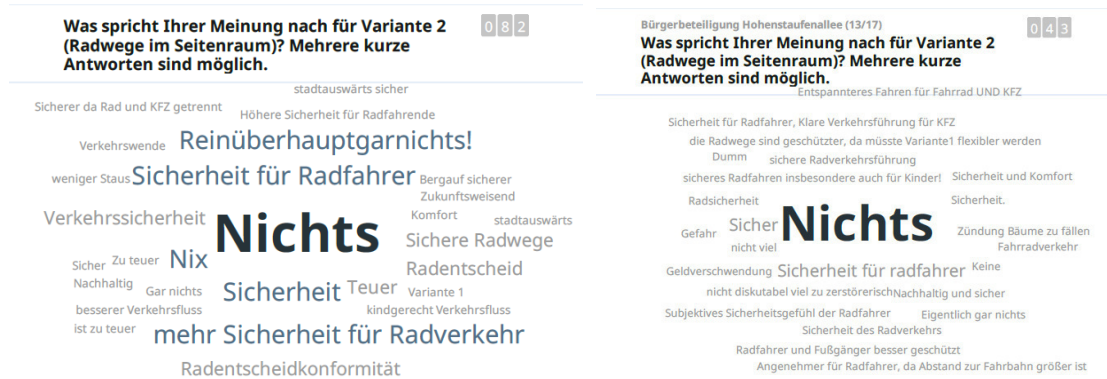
Was spricht Ihrer Meinung nach für Variante 2 (Radwege im Seitenraum)? Mehrere kurze Antworten sind möglich.

0 8 2

stadtauswärts sicher
Sicherer da Rad und KFZ getrennt
Höhere Sicherheit für Radfahrende
Verkehrswende
Reinüberhauptgarnichts!
weniger Staus
Sicherheit für Radfahrer
Bergauf sicherer
Zukunftsweisend
Verkehrssicherheit
Nichts
Komfort
stadtauswärts
Sichere Radwege
Sicher
Zu teuer
Nix
Radentscheid
Nachhaltig
Gar nichts
Sicherheit
Teuer
Variante 1
besserer Verkehrsfluss
kindgerecht Verkehrsfluss
ist zu teuer
mehr Sicherheit für Radverkehr
Radentscheidkonformität

Bürgerbeteiligung Hohenstaufenallee (13/17)
Was spricht Ihrer Meinung nach für Variante 2 (Radwege im Seitenraum)? Mehrere kurze Antworten sind möglich.

0 4 3

Entspannteres Fahren für Fahrrad UND KFZ
Sicherheit für Radfahrer, Klare Verkehrsführung für KFZ
die Radwege sind geschützter, da müsste Variante1 flexibler werden
Dumm
sichere Radverkehrsführung
sicheres Radfahren insbesondere auch für Kinder!
Sicherheit und Komfort
Radsicherheit
Sicherheit.
Gefahr
Sicher
Nichts
Zündung Bäume zu fällen
nicht viel
Fahrradverkehr
Geldverschwendung
Sicherheit für radfahrer
Keine
nicht diskutabel viel zu zerstörerisch
Nachhaltig und sicher
Subjektives Sicherheitsgefühl der Radfahrer
Eigentlich gar nichts
Sicherheit des Radverkehrs
Radfahrer und Fußgänger besser geschützt
Angenehmer für Radfahrer, da Abstand zur Fahrbahn größer ist